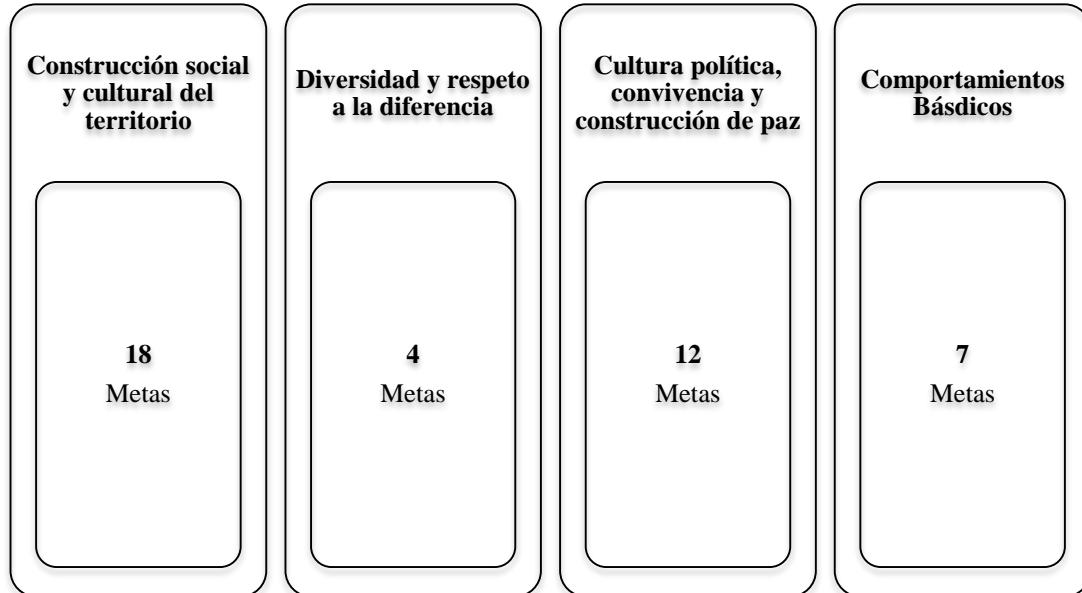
**Construcción social y cultural del territorio**

**18**
Metas

**Diversidad y respeto a la diferencia**

**4**
Metas

**Cultura política, convivencia y construcción de paz**

**12**
Metas

**Comportamientos Básdicos**

**7**
Metas